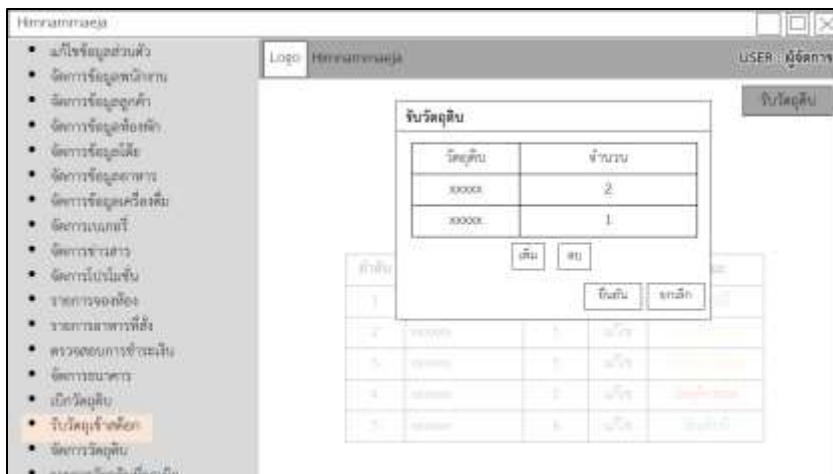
Himnammaeja

- แก้ไขข้อมูลส่วนตัว
- จัดการข้อมูลพนักงาน
- จัดการข้อมูลลูกค้า
- จัดการข้อมูลห้องพัก
- จัดการข้อมูลโต๊ะ
- จัดการข้อมูลอาหาร
- จัดการข้อมูลเครื่องดื่ม
- จัดการเมนูแนะนำ
- จัดการข่าวสาร
- จัดการโปรโมชั่น
- รายการจองห้อง
- รายการอาหารที่สั่ง
- ตรวจสอบการชำระเงิน
- จัดการธนาคาร
- เบิกวัตถุดิบ
- รับวัตถุเข้าคลัง
- จัดการวัตถุดิบ
- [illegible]

Logo Himnammaeja USER ผู้จัดการ

รับวัตถุดิบ

รับวัตถุดิบ

| วัตถุดิบ | จำนวน |
|---|---|
| xxxxx | 2 |
| xxxxx | 1 |

เพิ่ม ลบ

ยืนยัน ยกเลิก

| ลำดับ | | | | |
|---|---|---|---|---|
| 1 | | | | |
| 2 | xxxxx | 1 | แก้ไข | |
| 3 | xxxxx | 1 | แก้ไข | |
| 4 | xxxxx | 1 | แก้ไข | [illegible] |
| 5 | xxxxx | 1 | แก้ไข | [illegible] |